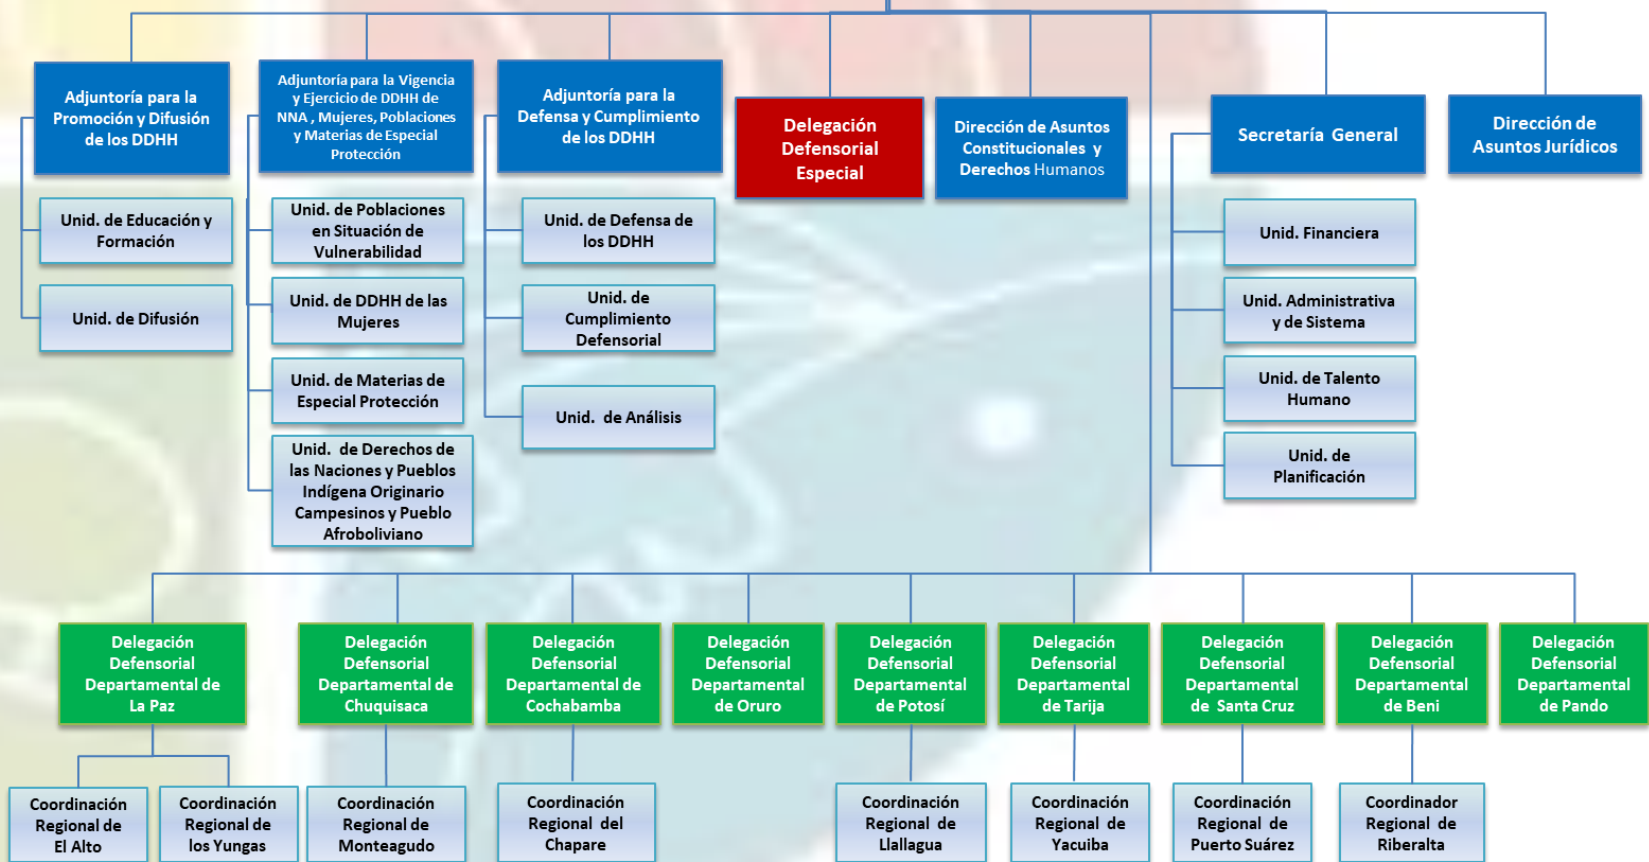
Adjuntoría para la Promoción y Difusión de los DDHH

Unid. de Educación y Formación

Unid. de Difusión

Adjuntoría para la Vigencia y Ejercicio de DDHH de NNA , Mujeres, Poblaciones y Materias de Especial Protección

Unid. de Poblaciones en Situación de Vulnerabilidad

Unid. de DDHH de las Mujeres

Unid. de Materias de Especial Protección

Unid. de Derechos de las Naciones y Pueblos Indígena Originario Campesinos y Pueblo Afroboliviano

Adjuntoría para la Defensa y Cumplimiento de los DDHH

Unid. de Defensa de los DDHH

Unid. de Cumplimiento Defensorial

Unid. de Análisis

Delegación Defensorial Especial

Dirección de Asuntos Constitucionales y Derechos Humanos

Secretaría General

Unid. Financiera

Unid. Administrativa y de Sistema

Unid. de Talento Humano

Unid. de Planificación

Dirección de Asuntos Jurídicos

Delegación Defensorial Departamental de La Paz

Coordinación Regional de El Alto

Coordinación Regional de los Yungas

Delegación Defensorial Departamental de Chuquisaca

Coordinación Regional de Monteagudo

Delegación Defensorial Departamental de Cochabamba

Coordinación Regional del Chapare

Delegación Defensorial Departamental de Oruro

Delegación Defensorial Departamental de Potosí

Coordinación Regional de Llallagua

Delegación Defensorial Departamental de Tarija

Coordinación Regional de Yacuiba

Delegación Defensorial Departamental de Santa Cruz

Coordinación Regional de Puerto Suárez

Delegación Defensorial Departamental de Beni

Coordinador Regional de Riberalta

Delegación Defensorial Departamental de Pando